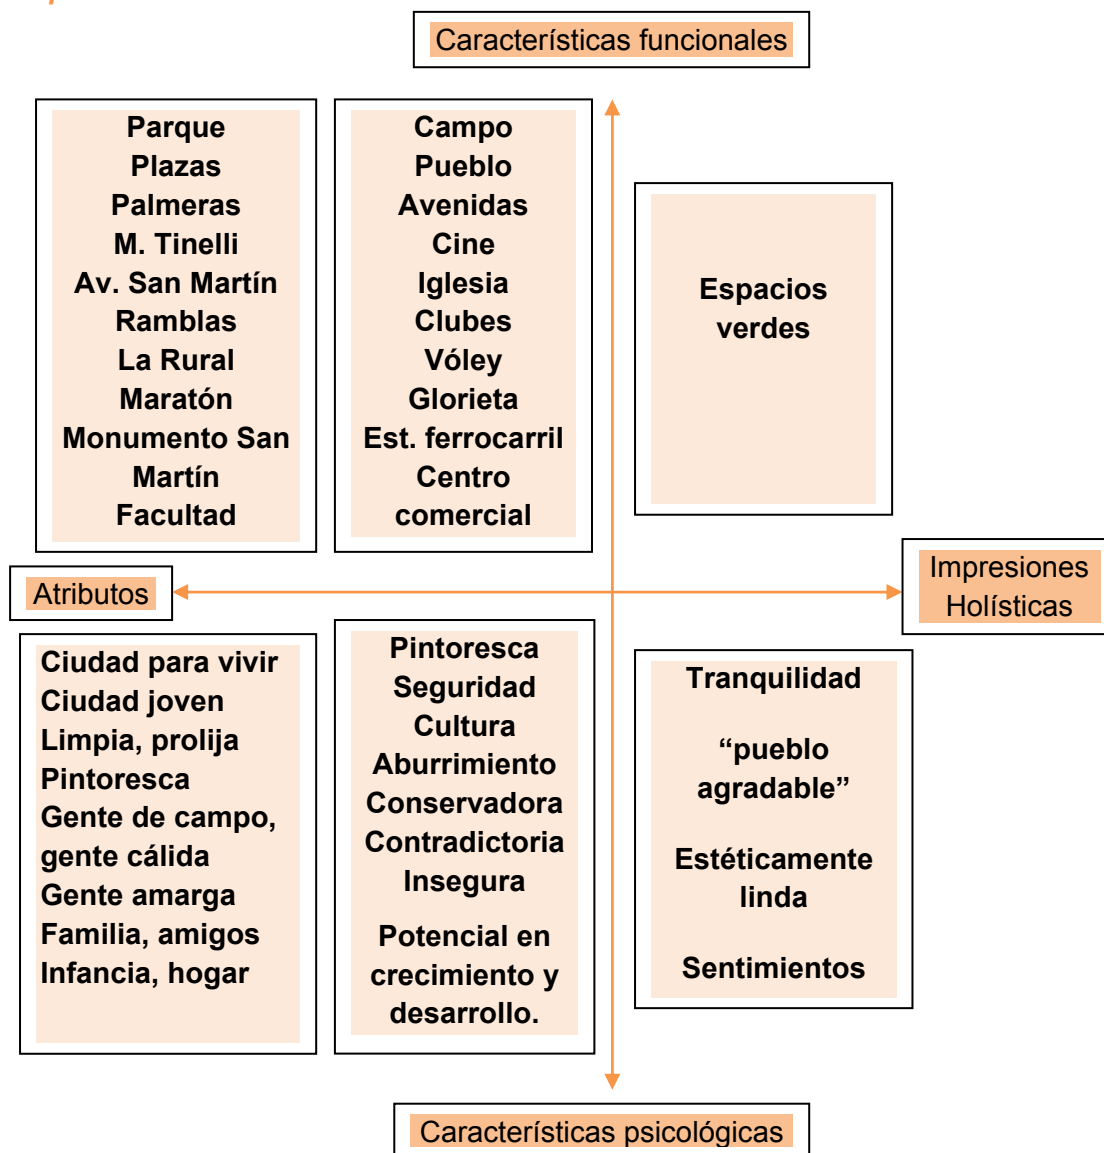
Características funcionales

Parque
Plazas
Palmeras
M. Tinelli
Av. San Martín
Ramblas
La Rural
Maratón
Monumento San Martín
Facultad

Campo
Pueblo
Avenidas
Cine
Iglesia
Clubes
Vóley
Glorieta
Est. ferrocarril
Centro comercial

Espacios verdes

Atributos

Impresiones Holísticas

Ciudad para vivir
Ciudad joven
Limpia, prolija
Pintoresca
Gente de campo, gente cálida
Gente amarga
Familia, amigos
Infancia, hogar

Pintoresca
Seguridad
Cultura
Aburrimiento
Conservadora
Contradictoria
Insegura

Potencial en crecimiento y desarrollo.

Tranquilidad

“pueblo agradable”

Estéticamente linda

Sentimientos

Características psicológicas